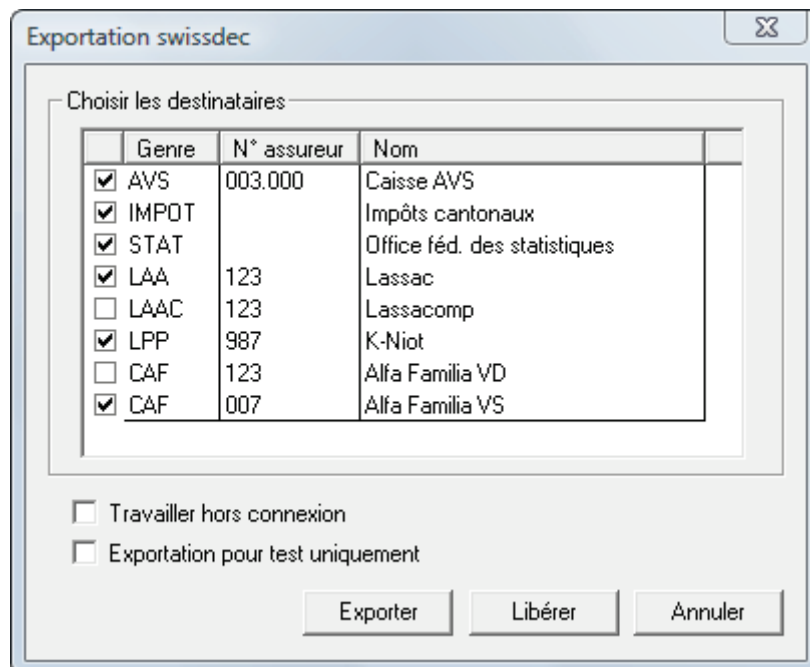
Exportation swissdec

Choisir les destinataires

| | Genre | N° assureur | Nom |
|---|---|---|---|
| ☑ | AVS | 003.000 | Caisse AVS |
| ☑ | IMPOT | | Impôts cantonaux |
| ☑ | STAT | | Office féd. des statistiques |
| ☑ | LAA | 123 | Lassac |
| ☐ | LAAC | 123 | Lassacomp |
| ☑ | LPP | 987 | K-Niot |
| ☐ | CAF | 123 | Alfa Familia VD |
| ☑ | CAF | 007 | Alfa Familia VS |

☐ Travailler hors connexion
☐ Exportation pour test uniquement

Exporter
Libérer
Annuler